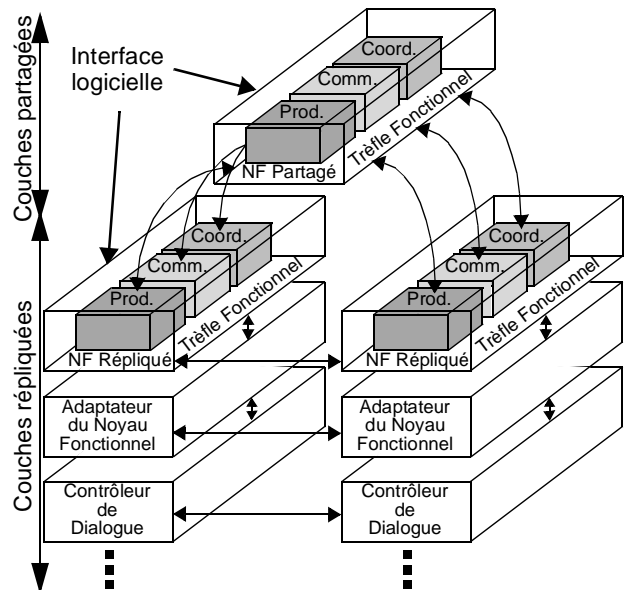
Couches partagées

Interface logicielle

Coord.
Comm.
Prod.
NF Partagé
Trèfle Fonctionnel

Couches répliquées

Coord.
Comm.
Prod.
NF Répliqué
Trèfle Fonctionnel

Coord.
Comm.
Prod.
NF Répliqué
Trèfle Fonctionnel

Adaptateur du Noyau Fonctionnel

Adaptateur du Noyau Fonctionnel

Contrôleur de Dialogue

Contrôleur de Dialogue